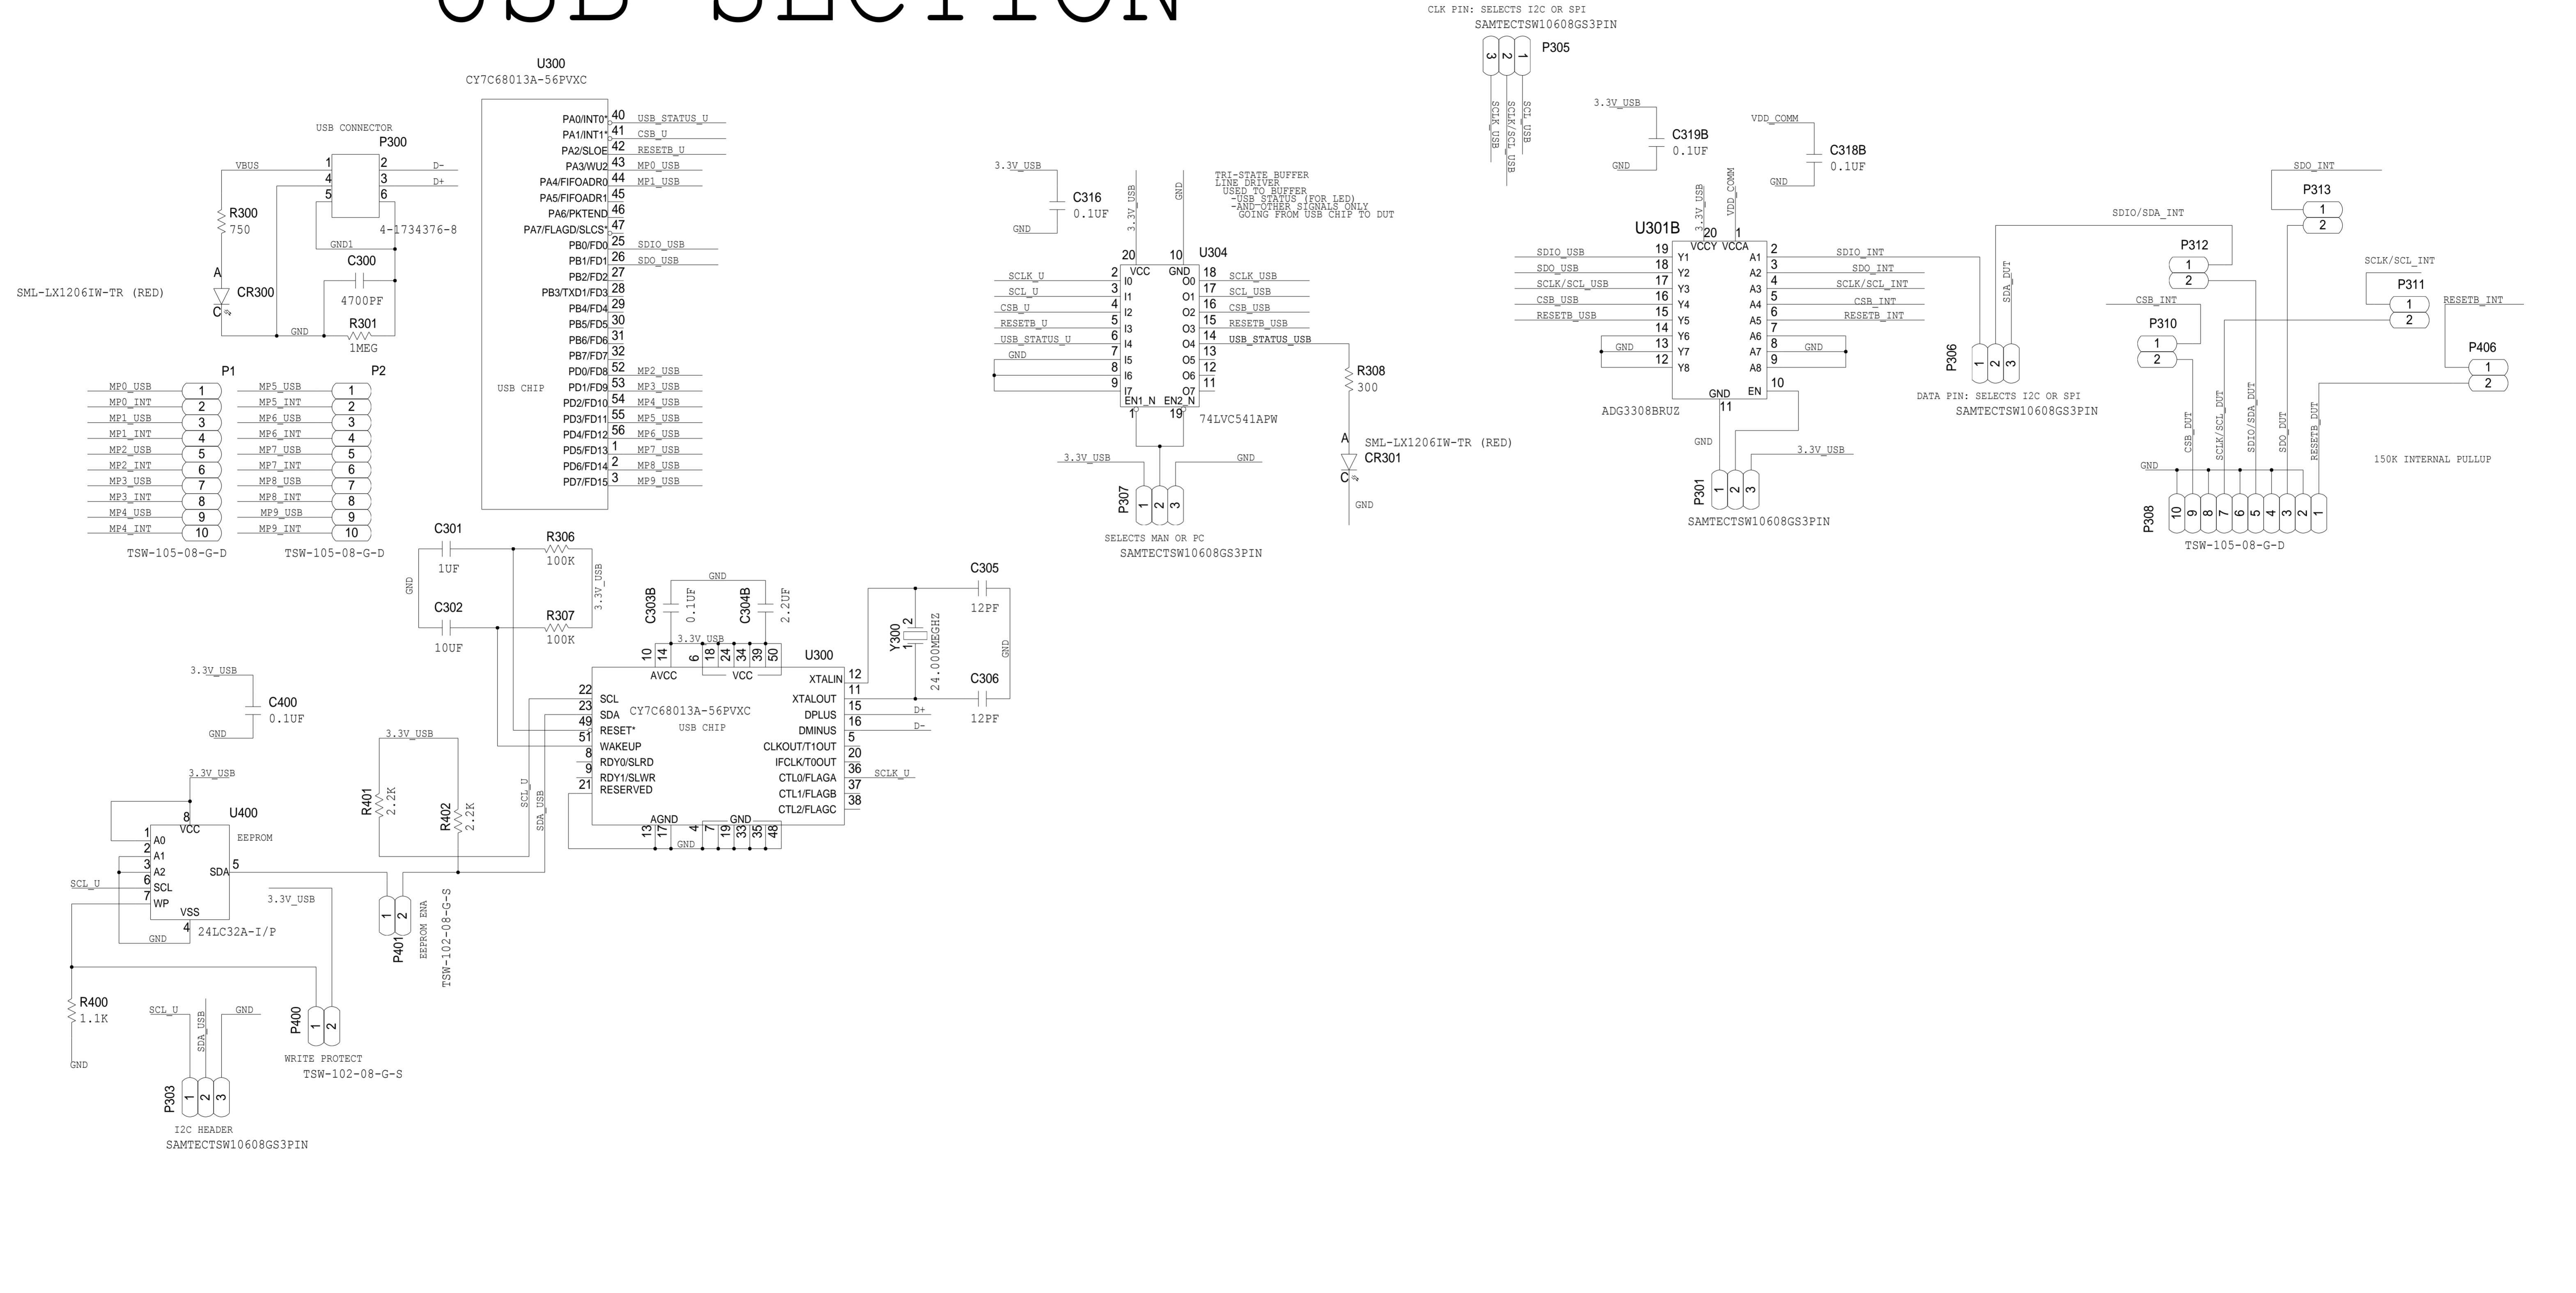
USB SECTION

CLK PIN: SELECTS I2C OR SPI
SAMTECTSW10608GS3PIN
P305
3 2 1
SCLK_USB
SCLK/SCL_USB
SCL_USB

U300
CY7C68013A-56PVXC
PA0/INT0* 40 USB_STATUS_U
PA1/INT1* 41 CSB_U
PA2/SLOE 42 RESETB_U
PA3/WU2 43 MP0_USB
PA4/FIFOADR0 44 MP1_USB
PA5/FIFOADR1 45
PA6/PKTEND 46
PA7/FLAGD/SLCS* 47
PB0/FD0 25 SDIO_USB
PB1/FD1 26 SDO_USB
PB2/FD2 27
PB3/TXD1/FD3 28
PB4/FD4 29
PB5/FD5 30
PB6/FD6 31
PB7/FD7 32
PD0/FD8 52 MP2_USB
PD1/FD9 53 MP3_USB
PD2/FD10 54 MP4_USB
PD3/FD11 55 MP5_USB
PD4/FD12 56 MP6_USB
PD5/FD13 1 MP7_USB
PD6/FD14 2 MP8_USB
PD7/FD15 3 MP9_USB
USB CHIP

USB CONNECTOR
P300
VBUS 1 2 D-
4 3 D+
5 6
GND1
4-1734376-8
R300
750
A
CR300
C
SML-LX1206IW-TR (RED)
C300
4700PF
GND
R301
1MEG

P1
MP0_USB 1
MP0_INT 2
MP1_USB 3
MP1_INT 4
MP2_USB 5
MP2_INT 6
MP3_USB 7
MP3_INT 8
MP4_USB 9
MP4_INT 10
TSW-105-08-G-D

P2
MP5_USB 1
MP5_INT 2
MP6_USB 3
MP6_INT 4
MP7_USB 5
MP7_INT 6
MP8_USB 7
MP8_INT 8
MP9_USB 9
MP9_INT 10
TSW-105-08-G-D

3.3V_USB
C316
0.1UF
GND
3.3V_USB
GND
TRI-STATE BUFFER
LINE DRIVER
USED TO BUFFER
-USB STATUS (FOR LED)
-AND OTHER SIGNALS ONLY
GOING FROM USB CHIP TO DUT
20 10 U304
VCC GND
SCLK_U 2 I0 O0 18 SCLK_USB
SCL_U 3 I1 O1 17 SCL_USB
CSB_U 4 I2 O2 16 CSB_USB
RESETB_U 5 I3 O3 15 RESETB_USB
USB_STATUS_U 6 I4 O4 14 USB_STATUS_USB
GND 7 I5 O5 13
8 I6 O6 12
9 I7 O7 11
EN1_N EN2_N
1 19
74LVC541APW
R308
300
A
SML-LX1206IW-TR (RED)
CR301
C
GND
3.3V_USB
GND
P307
1 2 3
SELECTS MAN OR PC
SAMTECTSW10608GS3PIN

3.3V_USB
C319B
0.1UF
GND
VDD_COMM
C318B
0.1UF
GND
3.3V_USB
VDD_COMM
U301B
20 1
VCCY VCCA
SDIO_USB 19 Y1 A1 2 SDIO_INT
SDO_USB 18 Y2 A2 3 SDO_INT
SCLK/SCL_USB 17 Y3 A3 4 SCLK/SCL_INT
CSB_USB 16 Y4 A4 5 CSB_INT
RESETB_USB 15 Y5 A5 6 RESETB_INT
14 Y6 A6 7
GND 13 Y7 A7 8 GND
12 Y8 A8 9
GND EN
11 10
ADG3308BRUZ
GND
3.3V_USB
P301
1 2 3
SAMTECTSW10608GS3PIN

SDIO/SDA_INT
SDA_DUT
P306
1 2 3
DATA PIN: SELECTS I2C OR SPI
SAMTECTSW10608GS3PIN

SDO_INT
P313
1
2
P312
1
2
SCLK/SCL_INT
P311
1
2
RESETB_INT
CSB_INT
P310
1
2
P406
1
2
GND
CSB_DUT
SCLK/SCL_DUT
SDIO/SDA_DUT
SDO_DUT
RESETB_DUT
150K INTERNAL PULLUP
P308
10 9 8 7 6 5 4 3 2 1
TSW-105-08-G-D

C301
1UF
R306
100K
GND
3.3V_USB
C302
10UF
R307
100K
GND
C303B
0.1UF
C304B
2.2UF
3.3V_USB
10 14 6 18 24 34 39 50
AVCC VCC
U300
22 SCL
23 SDA
49
51 RESET*
8 WAKEUP
9 RDY0/SLRD
RDY1/SLWR
21 RESERVED
CY7C68013A-56PVXC
USB CHIP
XTALIN 12
XTALOUT 11
DPLUS 15 D+
DMINUS 16 D-
5
CLKOUT/T1OUT 20
IFCLK/T0OUT 36 SCLK_U
CTL0/FLAGA 37
CTL1/FLAGB 38
CTL2/FLAGC
AGND GND
13 17 4 7 19 33 35 48
GND
C305
12PF
Y300
2 1
24.000MEGHZ
GND
C306
12PF

3.3V_USB
C400
0.1UF
GND
3.3V_USB
U400
8 VCC
EEPROM
1 A0
2 A1
3 A2
6 SCL
7 WP
SDA 5
VSS
4
GND
24LC32A-I/P
SCL_U
3.3V_USB
R401
2.2K
R402
2.2K
SCL_U
SDA_USB
3.3V_USB
P401
1 2
EEPROM ENA
TSW-102-08-G-S
R400
1.1K
GND
SCL_U
SDA_USB
GND
P303
1 2 3
I2C HEADER
SAMTECTSW10608GS3PIN
P400
1 2
WRITE PROTECT
TSW-102-08-G-S